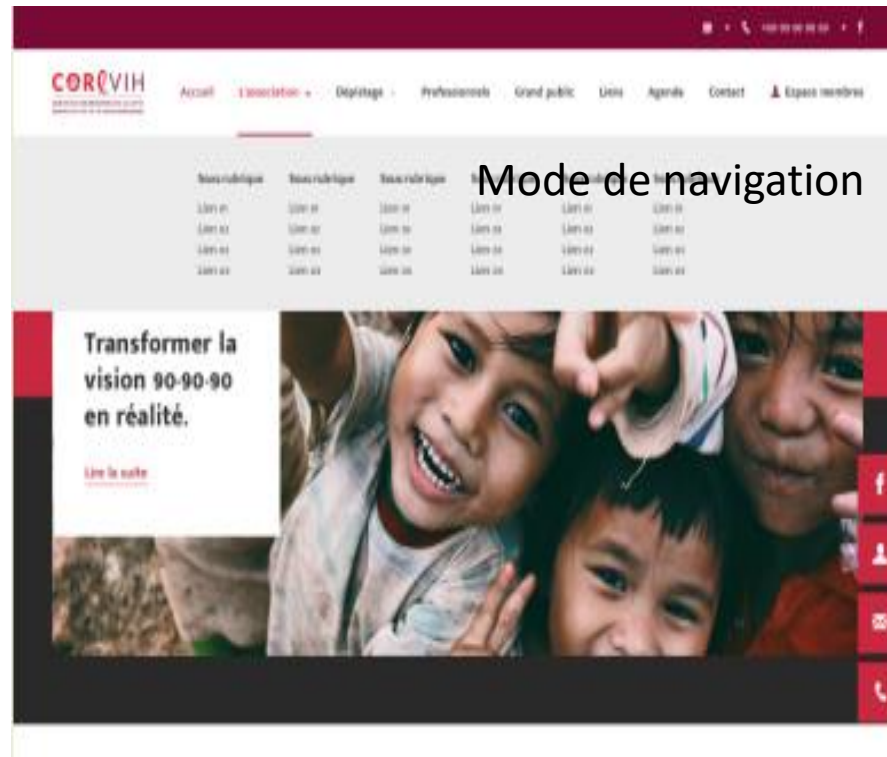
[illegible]

COREVIH

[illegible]

Accueil L'association Dépistage Professionnels Grand public Liens Agenda Contact Espace membres

Nouvelle rubrique Nouvelle rubrique Nouvelle rubrique

Lien 01 Lien 01 Lien 01 Lien 01 Lien 01 Lien 01
Lien 02 Lien 02 Lien 02 Lien 02 Lien 02 Lien 02
Lien 03 Lien 03 Lien 03 Lien 03 Lien 03 Lien 03
Lien 04 Lien 04 Lien 04 Lien 04 Lien 04 Lien 04

Mode de navigation

Transformer la vision 90-90-90 en réalité.

Lire la suite